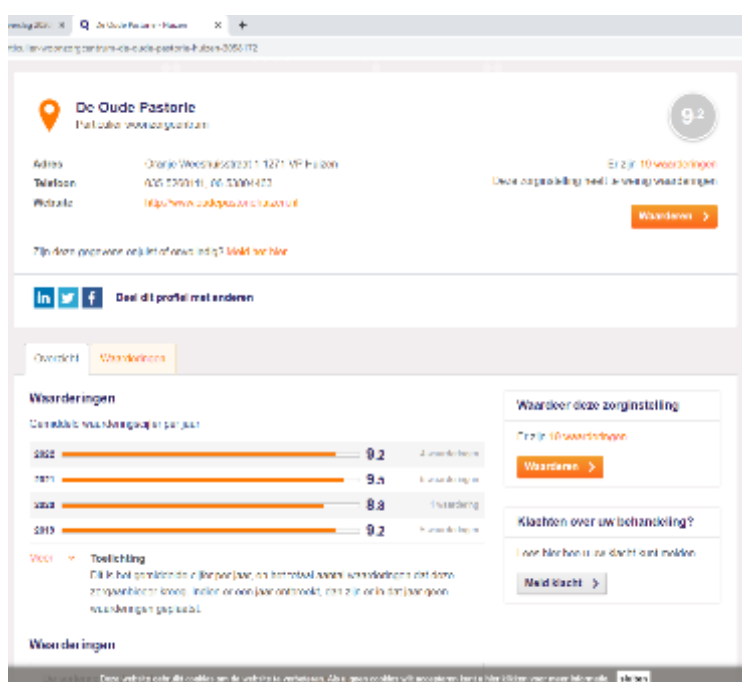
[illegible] × De Oude Pastorie - Huizen × +

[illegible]

De Oude Pastorie
Particulier woonzorgcentrum

9.2

Adres Oranje Weeshuisstraat 1 1271 VP Huizen
Telefoon 035 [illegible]
Website http://www.oudepastoriehuizen.nl

Er zijn 10 waarderingen
Deze zorginstelling heeft te weinig waarderingen

Waarderen >

Zijn deze gegevens onjuist of onvolledig? Meld het hier

Deel dit profiel met anderen

Overzicht Waarderingen

Waarderingen

Gemiddelde waarderingscijfer per jaar

| 2022 | 9.2 | 4 waarderingen |
|---|---|---|
| 2021 | 9.5 | 4 waarderingen |
| 2020 | 8.8 | 1 waardering |
| 2019 | 9.2 | 4 waarderingen |

Meer ˅ Toelichting
Dit is het gemiddelde cijfer per jaar, en het totaal aantal waarderingen dat deze zorgaanbieder kreeg. Indien er een jaar ontbreekt, dan zijn er in dat jaar geen waarderingen gegeven.

Waardeer deze zorginstelling

Er zijn 10 waarderingen

Waarderen >

Klachten over uw behandeling?

Lees hier hoe u uw klacht kunt melden

Meld klacht >

Waarderingen

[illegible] Deze website gebruikt cookies om de website te verbeteren. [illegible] sluiten